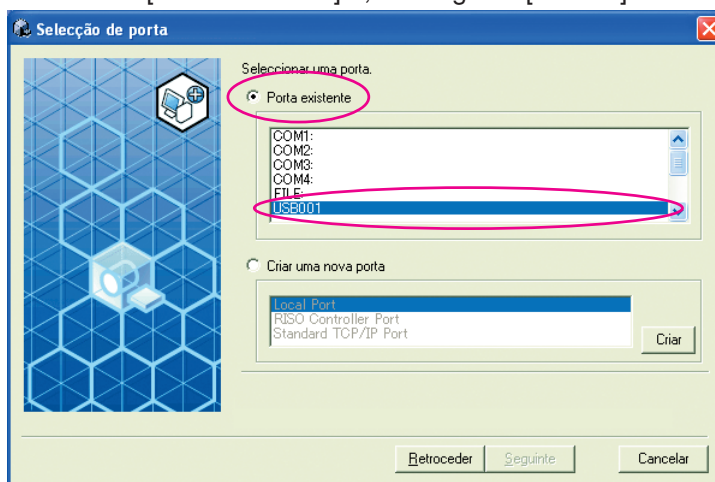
Selecção de porta

Seleccionar uma porta.

Porta existente

COM1:
COM2:
COM3:
COM4:
FILE:
USB001

Criar uma nova porta

Local Port
RISO Controller Port
Standard TCP/IP Port

Criar

Retroceder Seguinte Cancelar